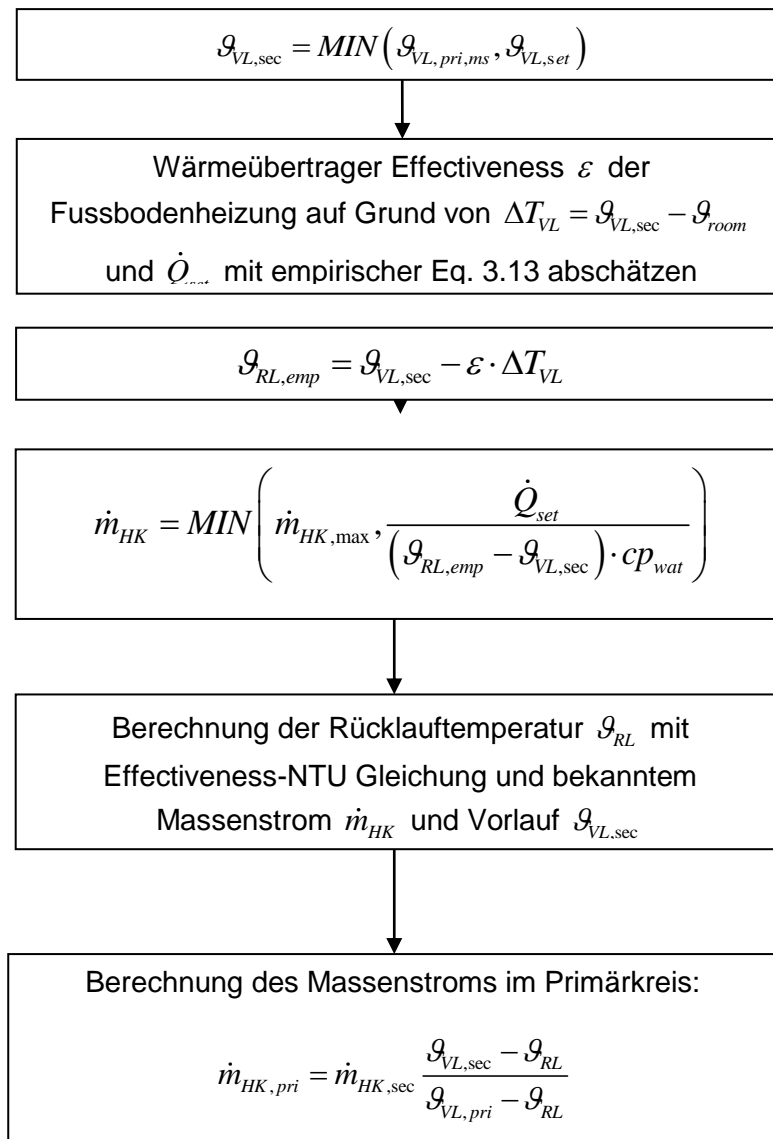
$\vartheta_{VL,\sec} = MIN\left(\vartheta_{VL,pri,ms}, \vartheta_{VL,set}\right)$

Wärmeübertrager Effectiveness $\varepsilon$ der Fussbodenheizung auf Grund von $\Delta T_{VL} = \vartheta_{VL,\sec} - \vartheta_{room}$ und $\dot{Q}_{set}$ mit empirischer Eq. 3.13 abschätzen

$\vartheta_{RL,emp} = \vartheta_{VL,\sec} - \varepsilon \cdot \Delta T_{VL}$

$\dot{m}_{HK} = MIN\left(\dot{m}_{HK,\max}, \frac{\dot{Q}_{set}}{\left(\vartheta_{RL,emp} - \vartheta_{VL,\sec}\right) \cdot cp_{wat}}\right)$

Berechnung der Rücklauftemperatur $\vartheta_{RL}$ mit Effectiveness-NTU Gleichung und bekanntem Massenstrom $\dot{m}_{HK}$ und Vorlauf $\vartheta_{VL,\sec}$

Berechnung des Massenstroms im Primärkreis:

$\dot{m}_{HK,pri} = \dot{m}_{HK,\sec} \frac{\vartheta_{VL,\sec} - \vartheta_{RL}}{\vartheta_{VL,pri} - \vartheta_{RL}}$